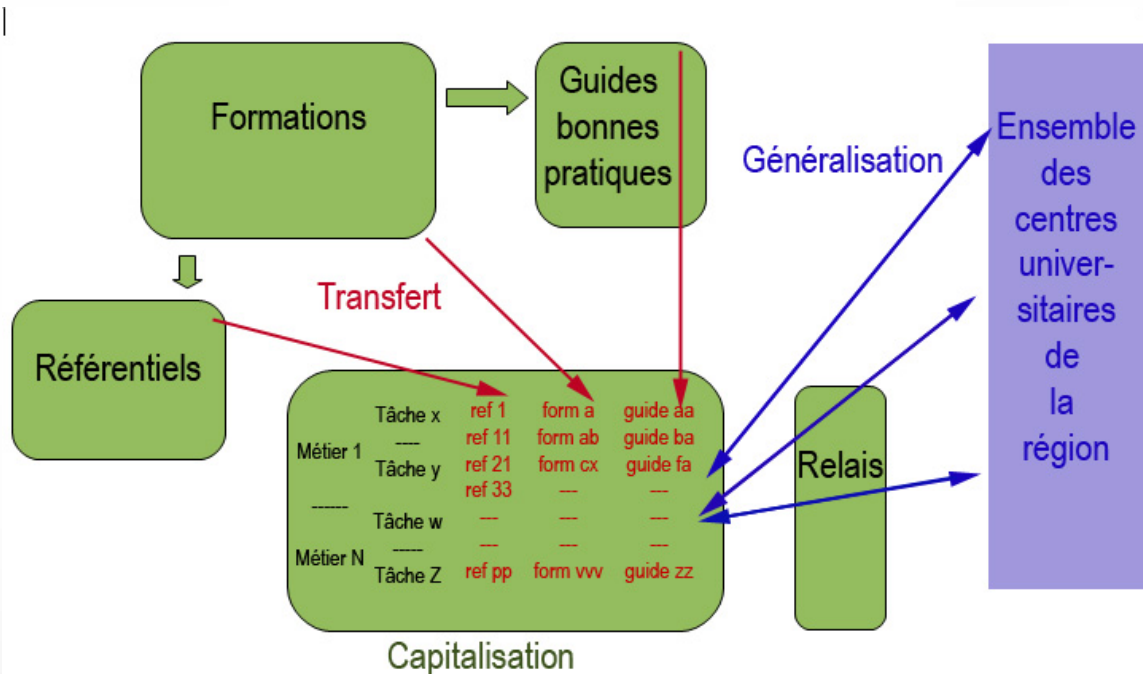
Formations

Guides bonnes pratiques

Généralisation

Ensemble des centres universitaires de la région

Transfert

Référentiels

| | | ref 1 | form a | guide aa |
|---|---|---|---|---|
| Métier 1 | Tâche x | ref 11 | form ab | guide ba |
| | ---- | ref 21 | form cx | guide fa |
| | Tâche y | ref 33 | --- | --- |
| ------ | Tâche w | --- | --- | --- |
| Métier N | ----- | --- | --- | --- |
| | Tâche Z | ref pp | form vvv | guide zz |

Relais

Capitalisation